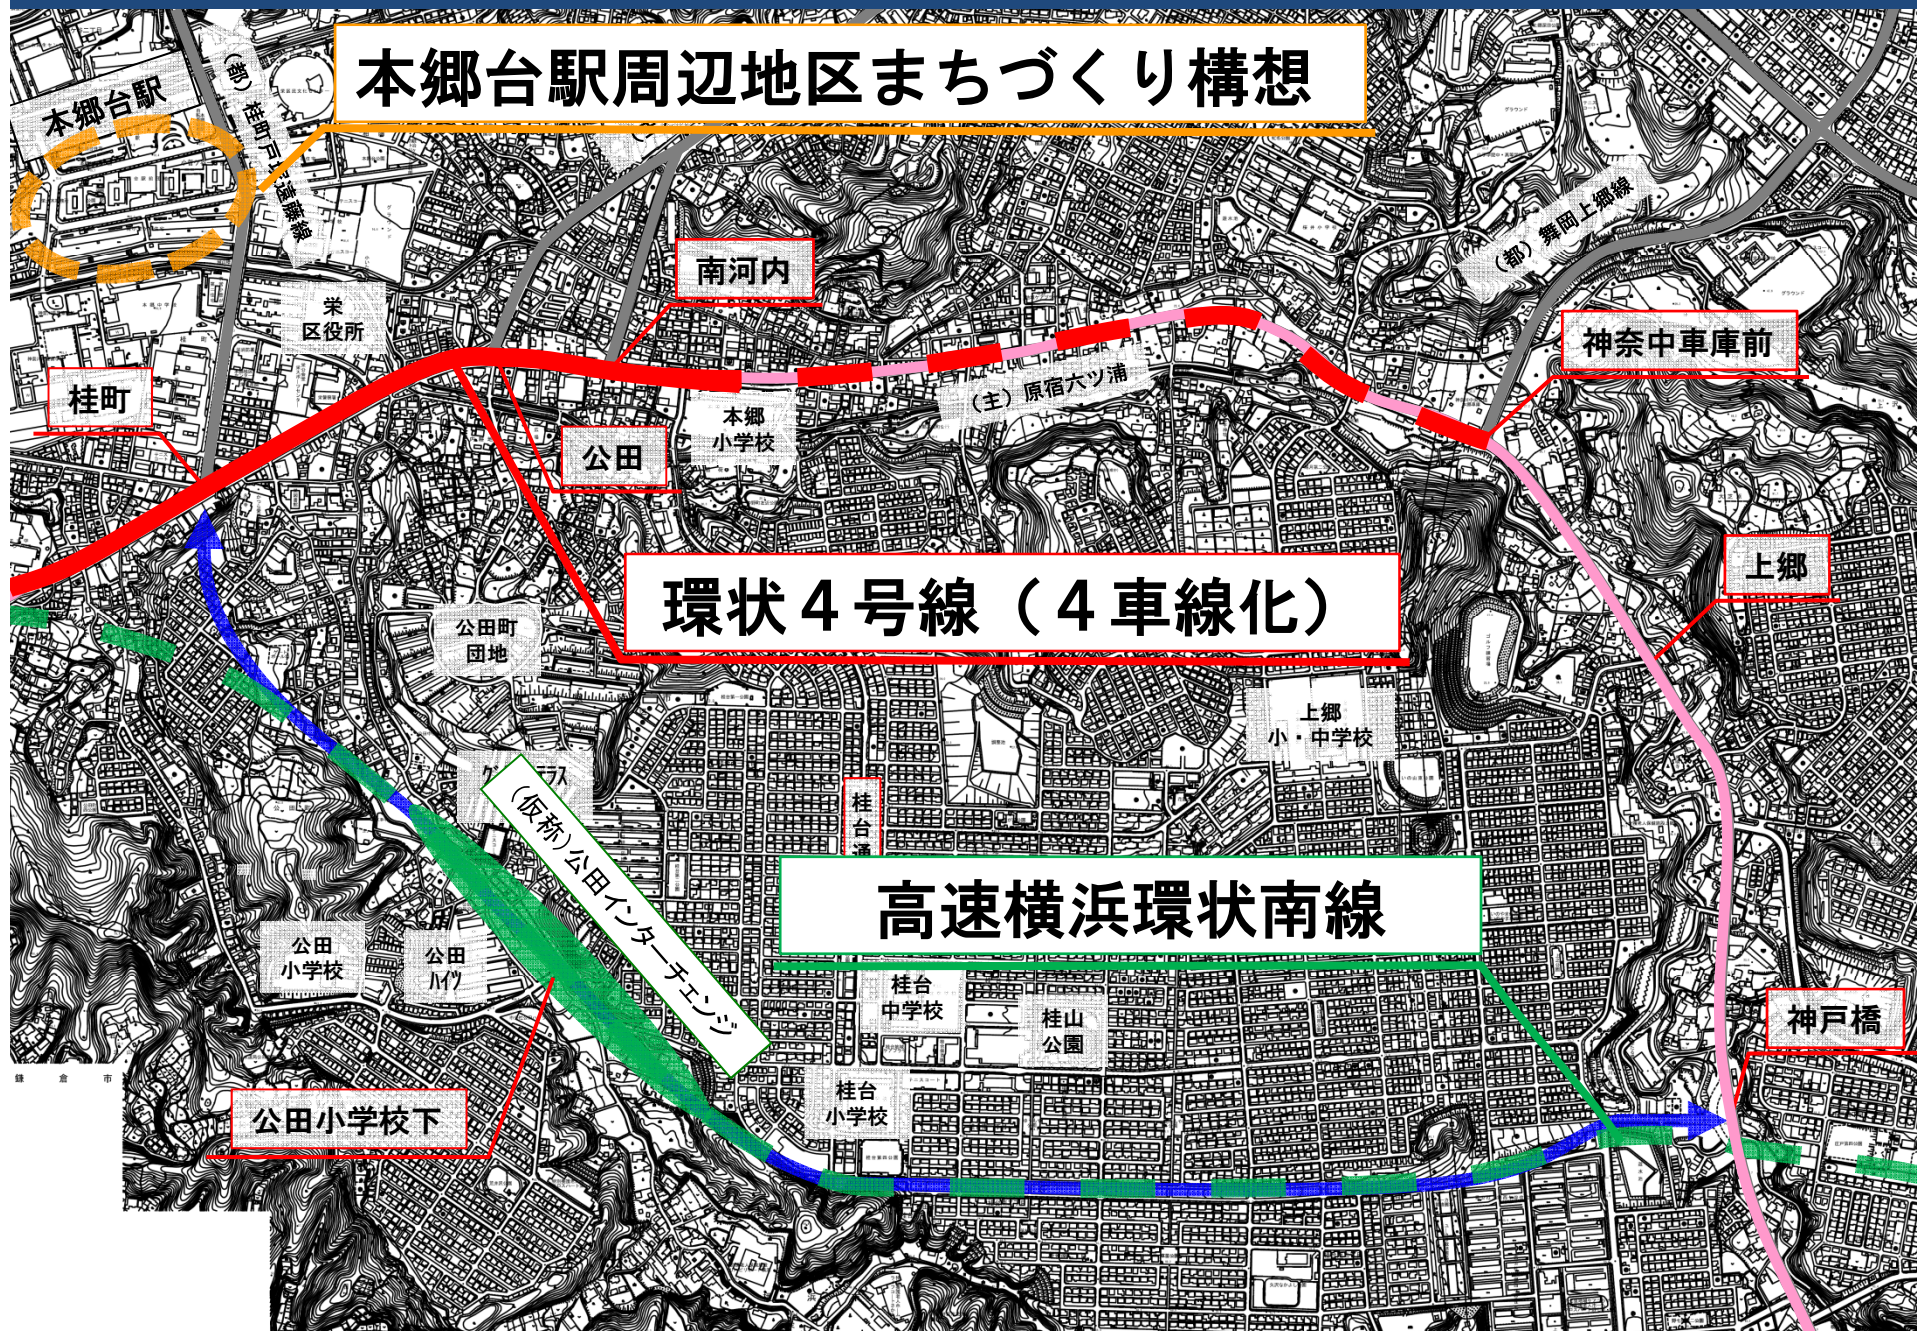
本郷台駅周辺地区まちづくり構想

本郷台駅

（都）桂町戸塚遠藤線

（都）舞岡上郷線

南河内

栄
区役所

神奈中車庫前

桂町

（主）原宿六ツ浦

本郷
小学校

公田

上郷

環状４号線（４車線化）

公田町
団地

上郷
小・中学校

グ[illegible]テラス

（仮称）公田インターチェンジ

桂台通

高速横浜環状南線

公田
小学校

公田
ハイツ

桂台
中学校

桂山
公園

神戸橋

鎌倉市

桂台
小学校

公田小学校下